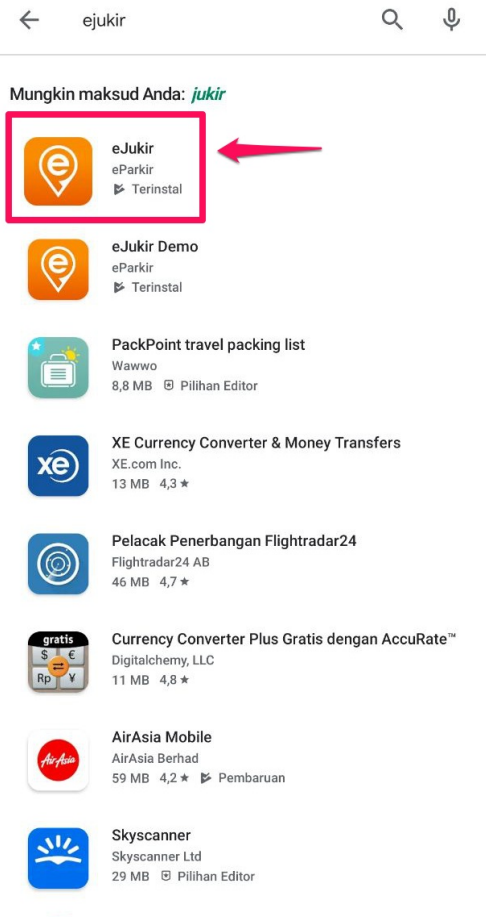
ejukir

Mungkin maksud Anda: *jukir*

eJukir
eParkir
Terinstal

eJukir Demo
eParkir
Terinstal

PackPoint travel packing list
Wawwo
8,8 MB Pilihan Editor

XE Currency Converter & Money Transfers
XE.com Inc.
13 MB 4,3 ★

Pelacak Penerbangan Flightradar24
Flightradar24 AB
46 MB 4,7 ★

Currency Converter Plus Gratis dengan AccuRate™
Digitalchemy, LLC
11 MB 4,8 ★

AirAsia Mobile
AirAsia Berhad
59 MB 4,2 ★ Pembaruan

Skyscanner
Skyscanner Ltd
29 MB Pilihan Editor